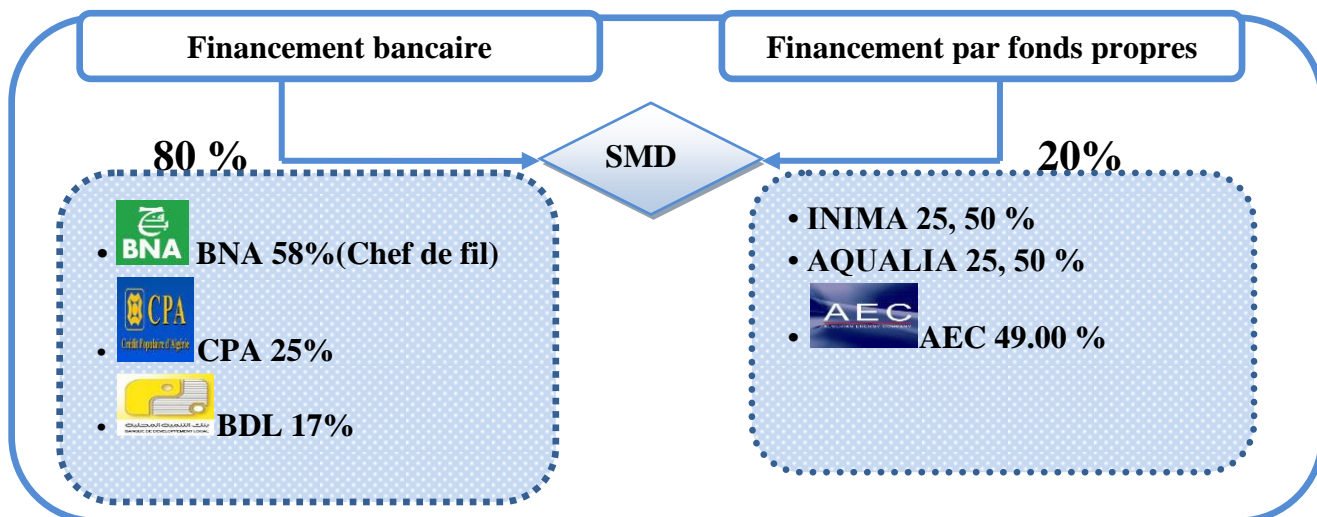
Financement bancaire

Financement par fonds propres

SMD

80 %

• BNA BNA 58%(Chef de fil)

• CPA Crédit Populaire d'Algérie CPA 25%

• BANQUE DE DEVELOPPEMENT LOCAL BDL 17%

20%

• INIMA 25, 50 %

• AQUALIA 25, 50 %

• AEC AEC 49.00 %